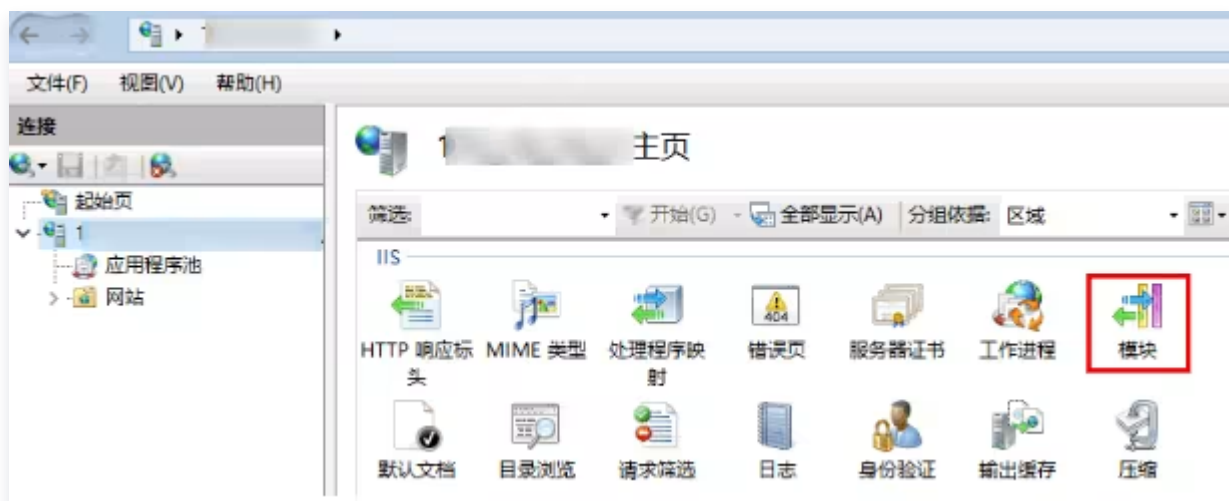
文件(F) 视图(V) 帮助(H)

连接

起始页
1
应用程序池
网站

1 主页

筛选: 开始(G) 全部显示(A) 分组依据: 区域

IIS

HTTP 响应标头
MIME 类型
处理程序映射
404
错误页
服务器证书
工作进程
模块
默认文档
目录浏览
请求筛选
日志
身份验证
输出缓存
压缩